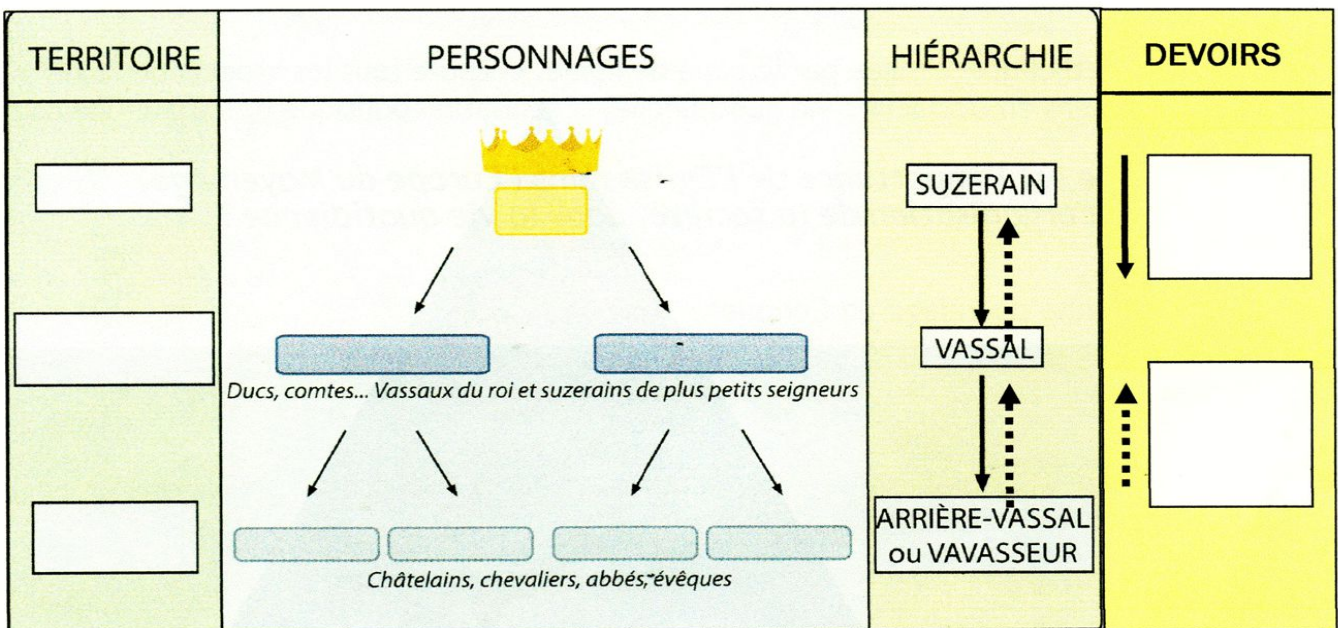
| TERRITOIRE | PERSONNAGES | HIÉRARCHIE | DEVOIRS |
|---|---|---|---|
| | Ducs, comtes... Vassaux du roi et suzerains de plus petits seigneurs | SUZERAIN | |
| | | VASSAL | |
| | Châtelains, chevaliers, abbés, évêques | ARRIÈRE-VASSAL ou VAVASSEUR | |